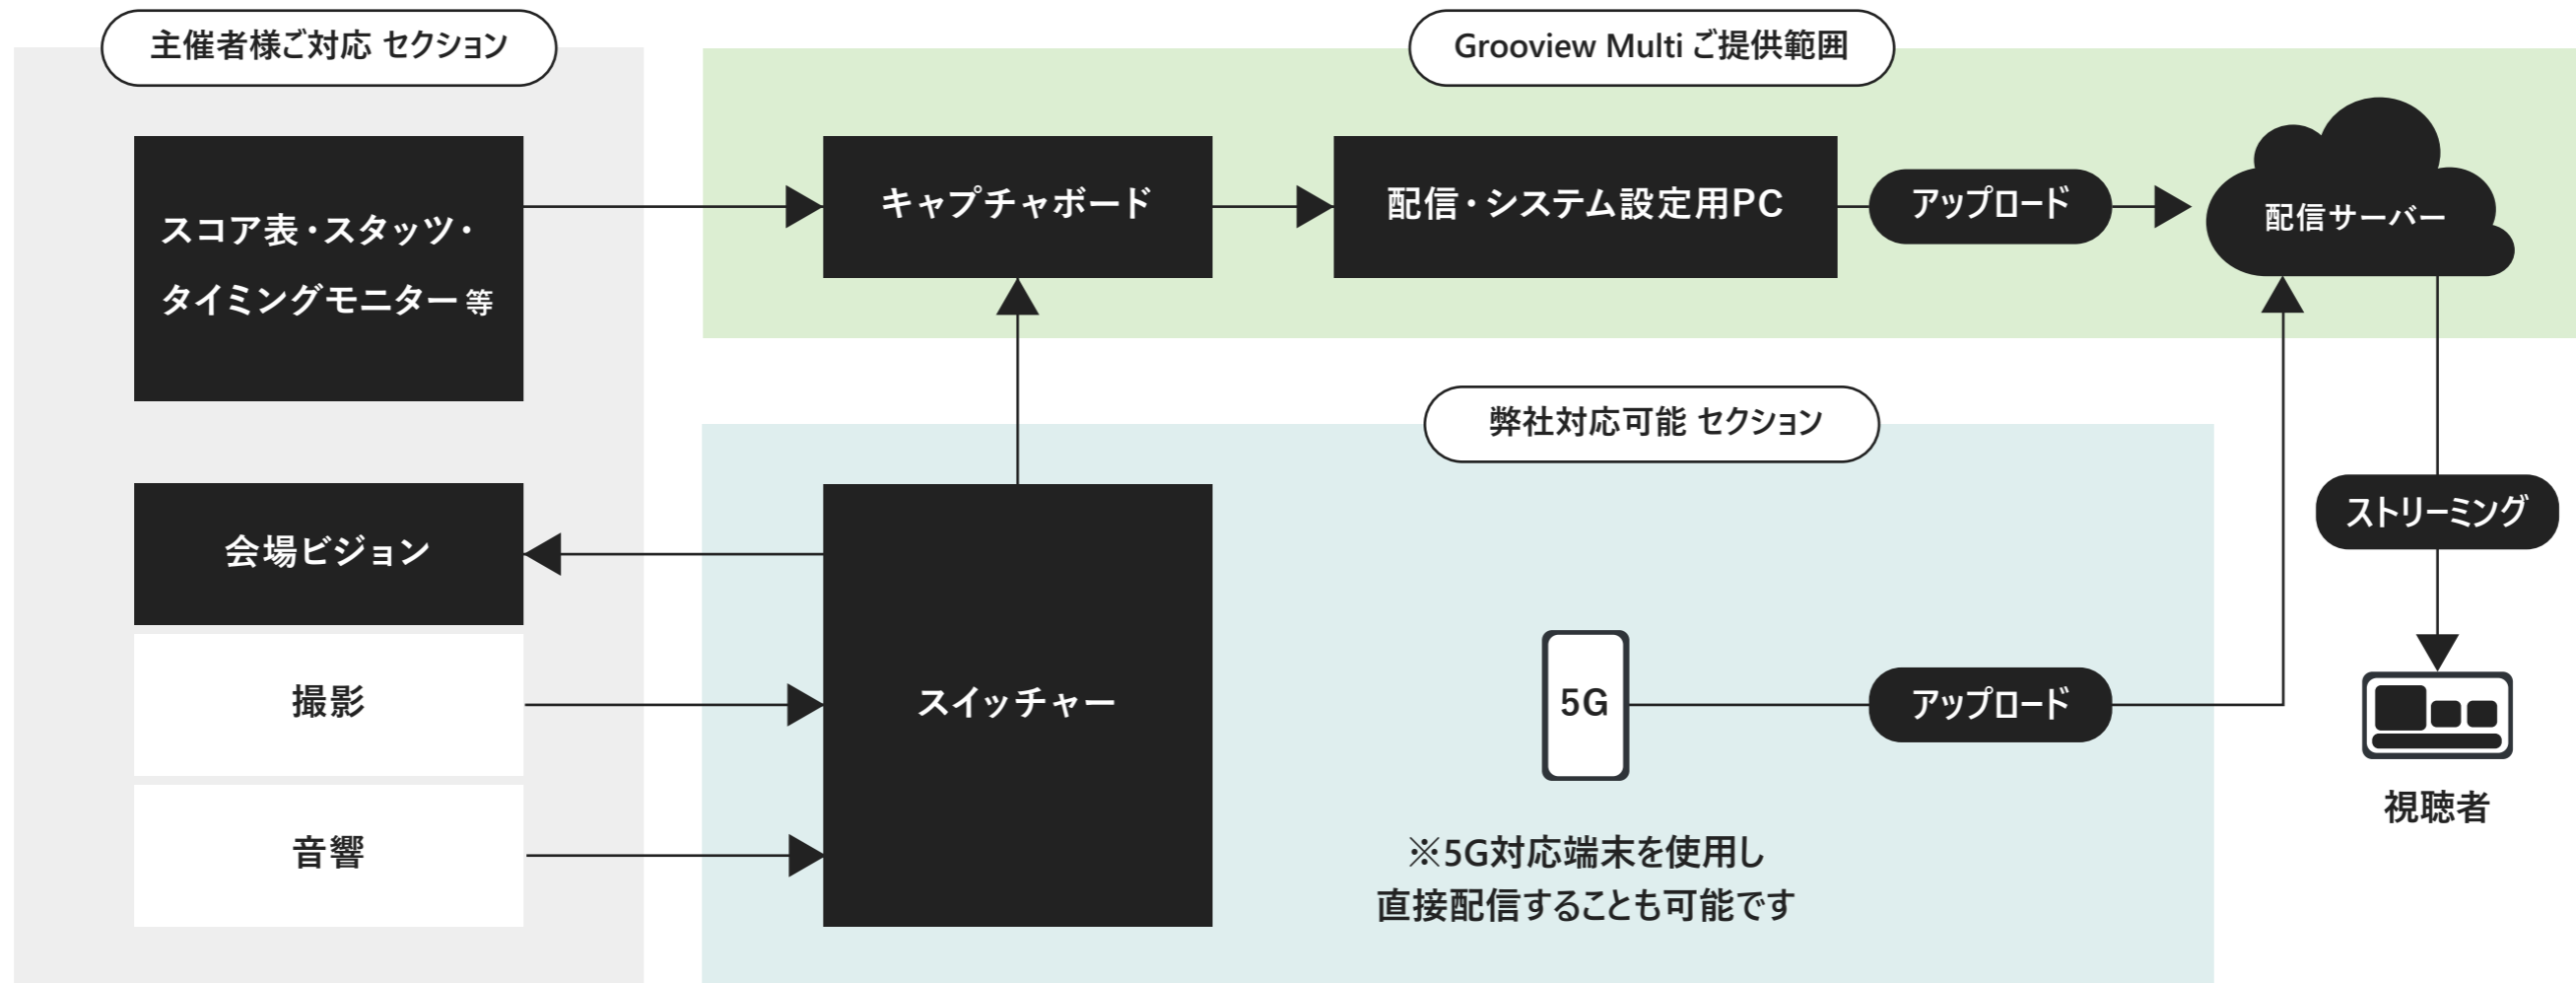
主催者様ご対応 セクション

Grooview Multi ご提供範囲

スコア表・スタッツ・タイミングモニター等

キャプチャボード

配信・システム設定用PC

アップロード

配信サーバー

弊社対応可能 セクション

会場ビジョン

スイッチャー

撮影

音響

5G

アップロード

ストリーミング

視聴者

※5G対応端末を使用し直接配信することも可能です